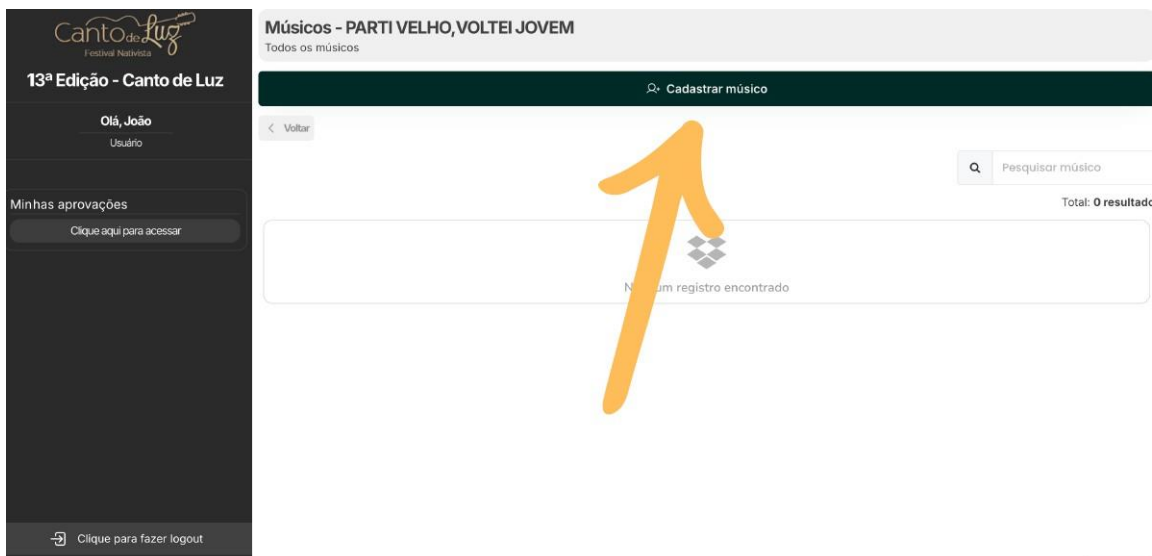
Canto de Luz
Festival Nativista

13ª Edição - Canto de Luz

Olá, João
Usuário

Minhas aprovações
Clique aqui para acessar

Clique para fazer logout

Músicos - PARTI VELHO, VOLTEI JOVEM
Todos os músicos

Cadastrar músico

Voltar

Pesquisar músico

Total: 0 resultado

N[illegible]um registro encontrado